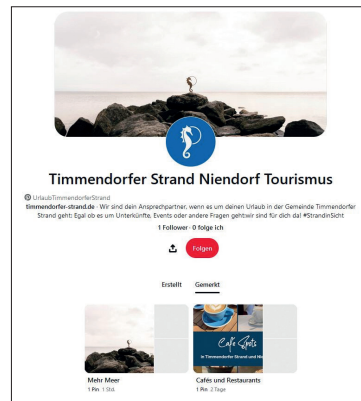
Timmendorfer Strand Niendorf Tourismus

UrlaubTimmendorferStrand

timmendorfer-strand.de · Wir sind dein Ansprechpartner, wenn es um deinen Urlaub in der Gemeinde Timmendorfer Strand geht: Egal ob es um Unterkünfte, Events oder andere Fragen gehtwir sind für dich da! #StrandinSicht

1 Follower · 0 folge ich

Folgen

Erstellt Gemerkt

Café Spots
in Timmendorfer Strand und Ni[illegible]

Mehr Meer
1 Pin 1 Std.

Cafés und Restaurants
1 Pin 2 Tage